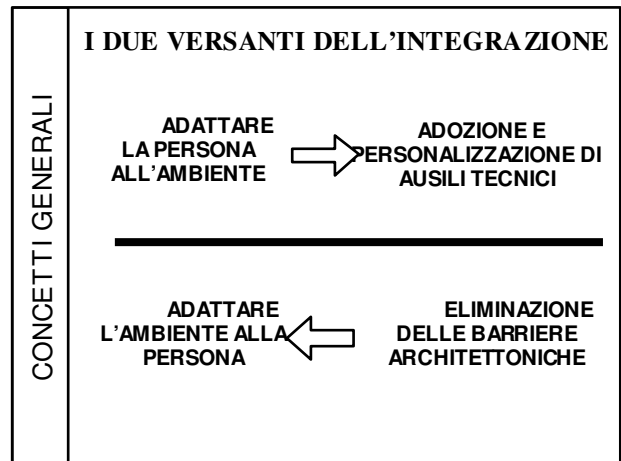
CONCETTI GENERALI

I DUE VERSANTI DELL'INTEGRAZIONE

ADATTARE LA PERSONA ALL'AMBIENTE

ADOZIONE E PERSONALIZZAZIONE DI AUSILI TECNICI

ADATTARE L'AMBIENTE ALLA PERSONA

ELIMINAZIONE DELLE BARRIERE ARCHITETTONICHE